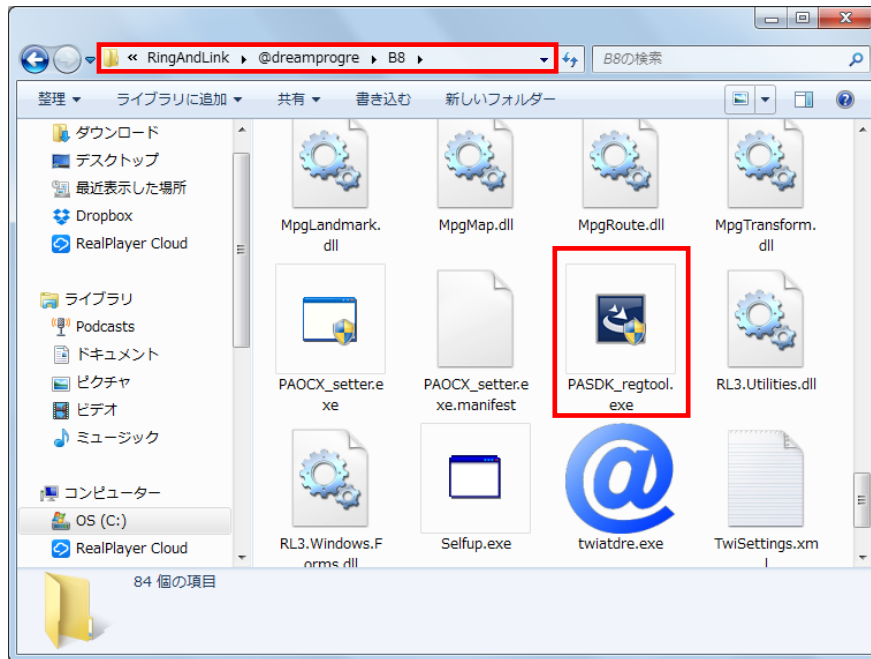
« RingAndLink ▸ @dreamprogre ▸ B8 ▸

B8の検索

整理 ▾ ライブラリに追加 ▾ 共有 ▾ 書き込む 新しいフォルダー

ダウンロード
デスクトップ
最近表示した場所
Dropbox
RealPlayer Cloud

ライブラリ
Podcasts
ドキュメント
ピクチャ
ビデオ
ミュージック

コンピューター
OS (C:)
RealPlayer Cloud

MpgLandmark.dll
MpgMap.dll
MpgRoute.dll
MpgTransform.dll
PAOCX_setter.exe
PAOCX_setter.exe.manifest
PASDK_regtool.exe
RL3.Utilities.dll
RL3.Windows.Forms.dll
Selfup.exe
twiatdre.exe
TwiSettings.xml

84 個の項目